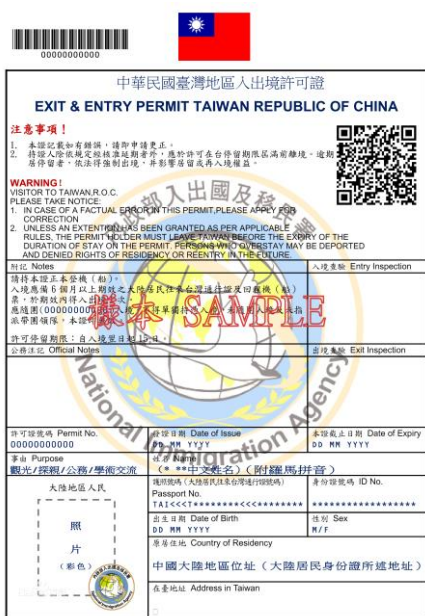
00000000000

中華民國臺灣地區入出境許可證
EXIT & ENTRY PERMIT TAIWAN REPUBLIC OF CHINA

注意事項！
1. 本證記載如有錯誤，請即申請更正。
2. 持證人除依規定經核准延期者外，應於許可在台停留期限屆滿前離境。逾期居停留者，依法得強制出境，並影響居留或再入境權益。

WARNING!
VISITOR TO TAIWAN,R.O.C.
PLEASE TAKE NOTICE:
1. IN CASE OF A FACTUAL ERROR IN THIS PERMIT,PLEASE APPLY FOR CORRECTION
2. UNLESS AN EXTENTION HAS BEEN GRANTED AS PER APPLICABLE RULES, THE PERMIT HOLDER MUST LEAVE TAIWAN BEFORE THE EXPIRY OF THE DURATION OF STAY ON THE PERMIT. PERSONS WHO OVERSTAY MAY BE DEPORTED AND DENIED RIGHTS OF RESIDENCY OR REENTRY IN THE FUTURE.

內政部入出國及移民署

附記 Notes
請持本證正本登機（船）。
入境應備6個月以上期效之大陸居民往來台灣通行證及回程機（船）票，於離境內得入出境一次。
應附團（000000000）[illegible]
許可停留期限：自入境翌日起15日。

入境查驗 Entry Inspection

樣本 SAMPLE

公務註記 Official Notes

出境查驗 Exit Inspection

National Immigration Agency

許可證號碼 Permit No.
00000000000

發證日期 Date of Issue
DD MM YYYY

有效期限 Date of Expiry
DD MM YYYY

事由 Purpose
觀光/探親/公務/學術交流

姓名 Name
＊＊中文姓名）（附羅馬拼音）

大陸地區人民

照
片
（彩色）

護照號碼（大陸居民往來台灣通行證號碼）
Passport No.
TAI<<<T*********<<<********

身份證號碼 ID No.
******************

出生日期 Date of Birth
DD MM YYYY

性別 Sex
M/F

原居住地 Country of Residency
中國大陸地區地址（大陸居民身份證所述地址）

在臺地址 Address in Taiwan